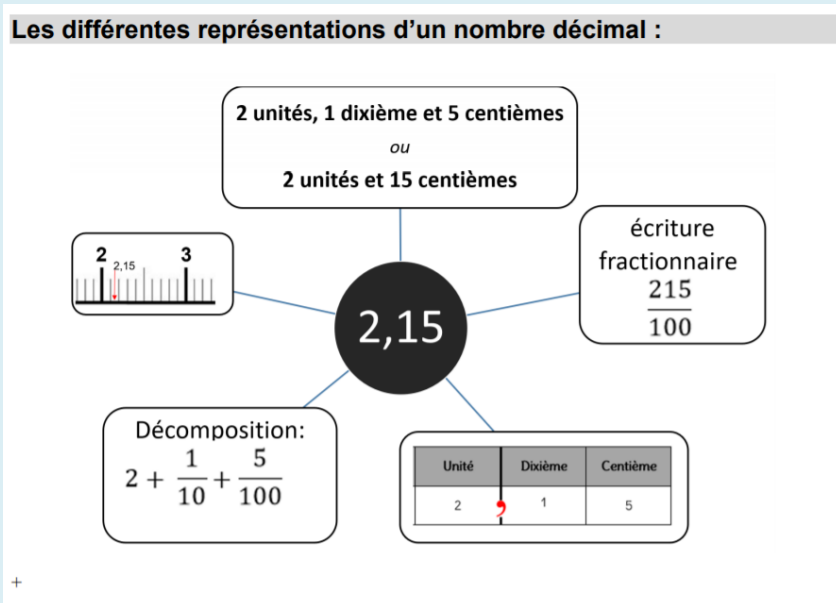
Les différentes représentations d'un nombre décimal :

2 unités, 1 dixième et 5 centièmes
ou
2 unités et 15 centièmes

2 2,15 3

2,15

écriture fractionnaire
$\frac{215}{100}$

Décomposition:
$2 + \frac{1}{10} + \frac{5}{100}$

| Unité | Dixième | Centième |
|---|---|---|
| 2 , | 1 | 5 |

+